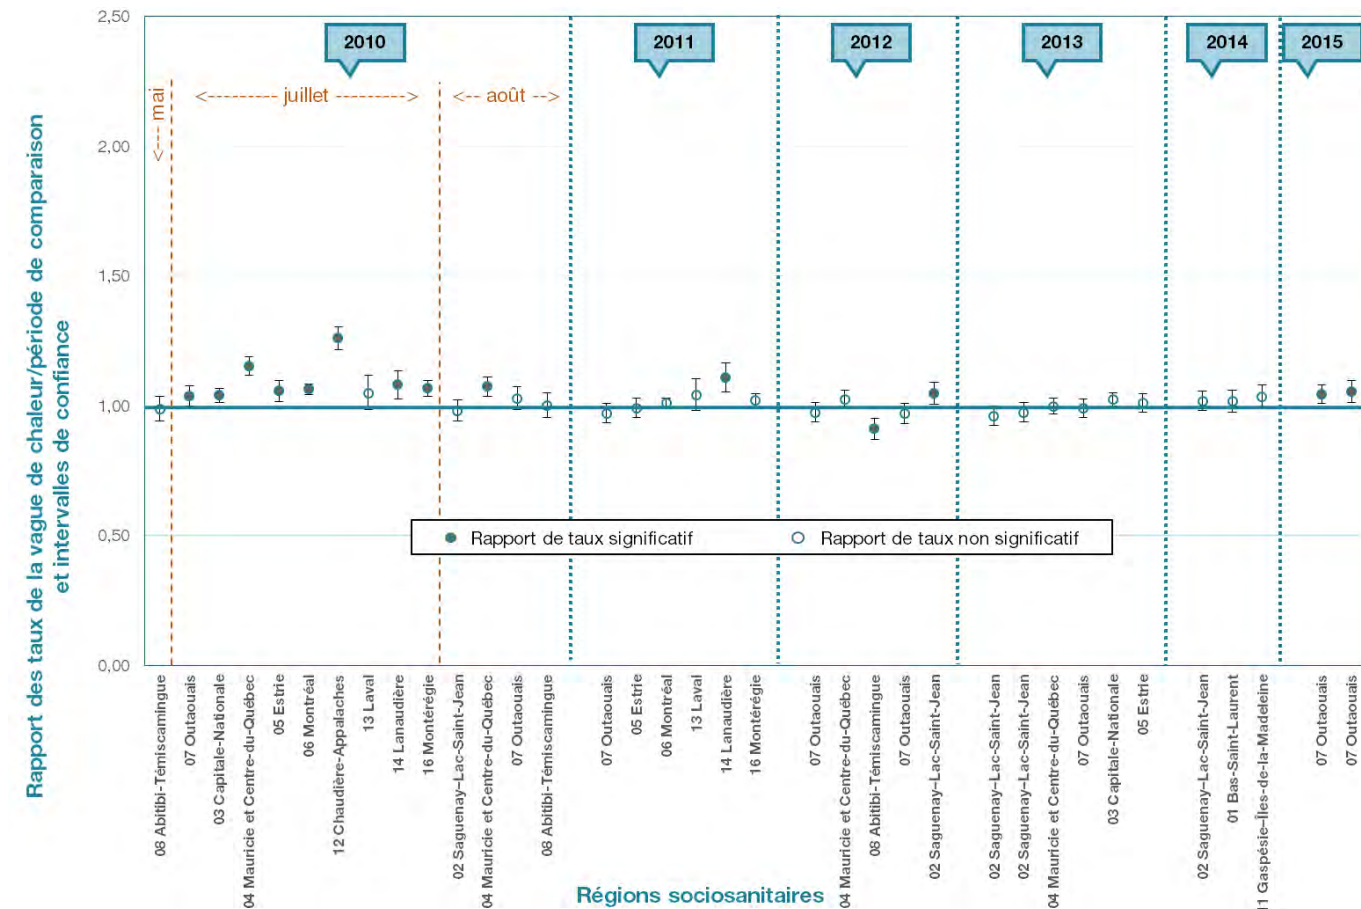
Rapport des taux de la vague de chaleur/période de comparaison et intervalles de confiance

2,50
2,00
1,50
1,00
0,50
0,00

2010
2011
2012
2013
2014
2015

<--- mai
<--------- juillet --------->
<-- août -->

Rapport de taux significatif
Rapport de taux non significatif

08 Abitibi-Témiscamingue
07 Outaouais
03 Capitale-Nationale
04 Mauricie et Centre-du-Québec
05 Estrie
06 Montréal
12 Chaudière-Appalaches
13 Laval
14 Lanaudière
16 Montérégie
02 Saguenay-Lac-Saint-Jean
04 Mauricie et Centre-du-Québec
07 Outaouais
08 Abitibi-Témiscamingue
07 Outaouais
05 Estrie
06 Montréal
13 Laval
14 Lanaudière
16 Montérégie
07 Outaouais
04 Mauricie et Centre-du-Québec
08 Abitibi-Témiscamingue
07 Outaouais
02 Saguenay-Lac-Saint-Jean
02 Saguenay-Lac-Saint-Jean
02 Saguenay-Lac-Saint-Jean
04 Mauricie et Centre-du-Québec
07 Outaouais
03 Capitale-Nationale
05 Estrie
02 Saguenay-Lac-Saint-Jean
01 Bas-Saint-Laurent
11 Gaspésie-Îles-de-la-Madeleine
07 Outaouais
07 Outaouais

Régions sociosanitaires